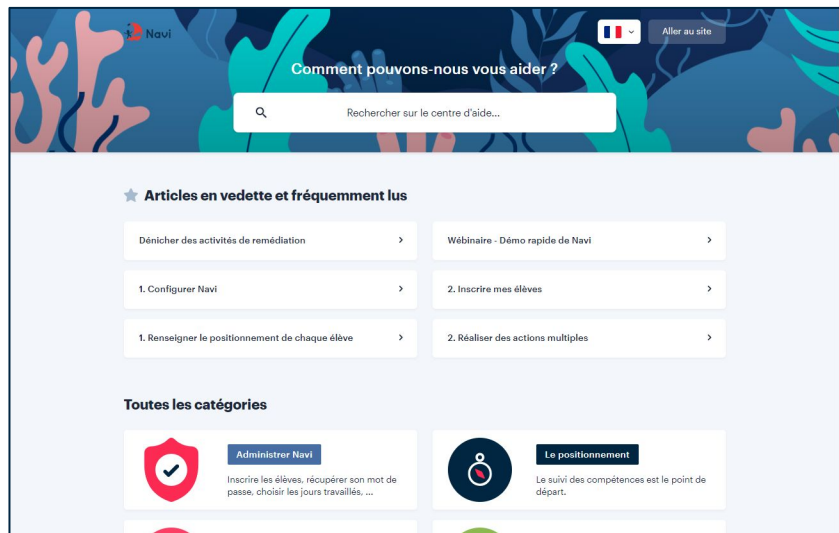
Navi

Aller au site

Comment pouvons-nous vous aider ?

Rechercher sur le centre d'aide...

Articles en vedette et fréquemment lus

Dénicher des activités de remédiation

Wébinaire - Démo rapide de Navi

1. Configurer Navi

2. Inscrire mes élèves

1. Renseigner le positionnement de chaque élève

2. Réaliser des actions multiples

Toutes les catégories

Administrer Navi

Inscrire les élèves, récupérer son mot de passe, choisir les jours travaillés, ...

Le positionnement

Le suivi des compétences est le point de départ.